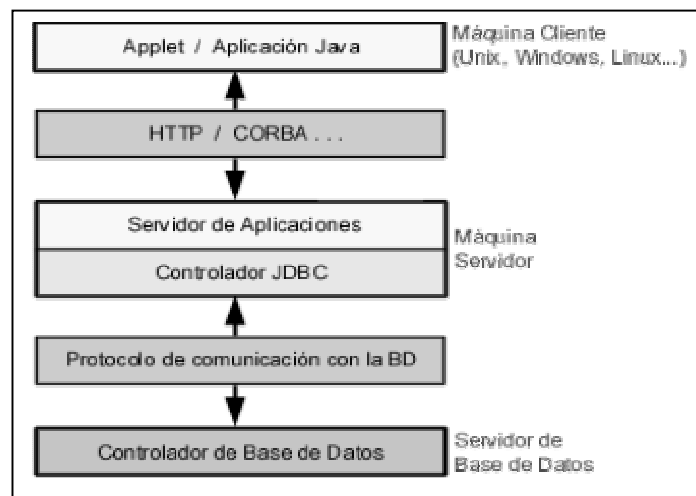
Applet / Aplicación Java

Máquina Cliente (Unix, Windows, Linux...)

HTTP / CORBA . . .

Servidor de Aplicaciones

Controlador JDBC

Máquina Servidor

Protocolo de comunicación con la BD

Controlador de Base de Datos

Servidor de Base de Datos